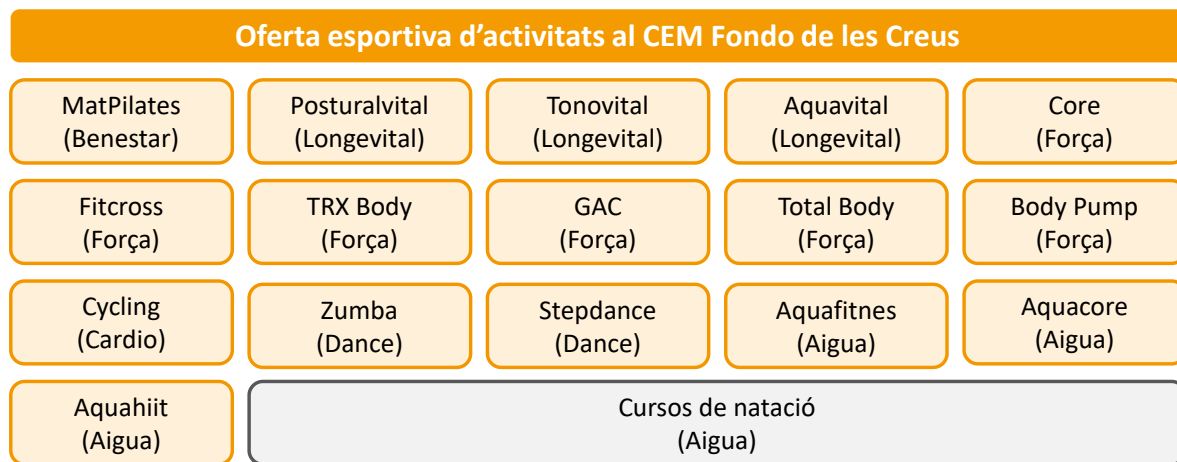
Oferta esportiva d’activitats al CEM Fondo de les Creus

MatPilates (Benestar)

Posturalvital (Longevital)

Tonovital (Longevital)

Aquavital (Longevital)

Core (Força)

Fitcross (Força)

TRX Body (Força)

GAC (Força)

Total Body (Força)

Body Pump (Força)

Cycling (Cardio)

Zumba (Dance)

Stepdance (Dance)

Aquafitnes (Aigua)

Aquacore (Aigua)

Aquahiit (Aigua)

Cursos de natació (Aigua)